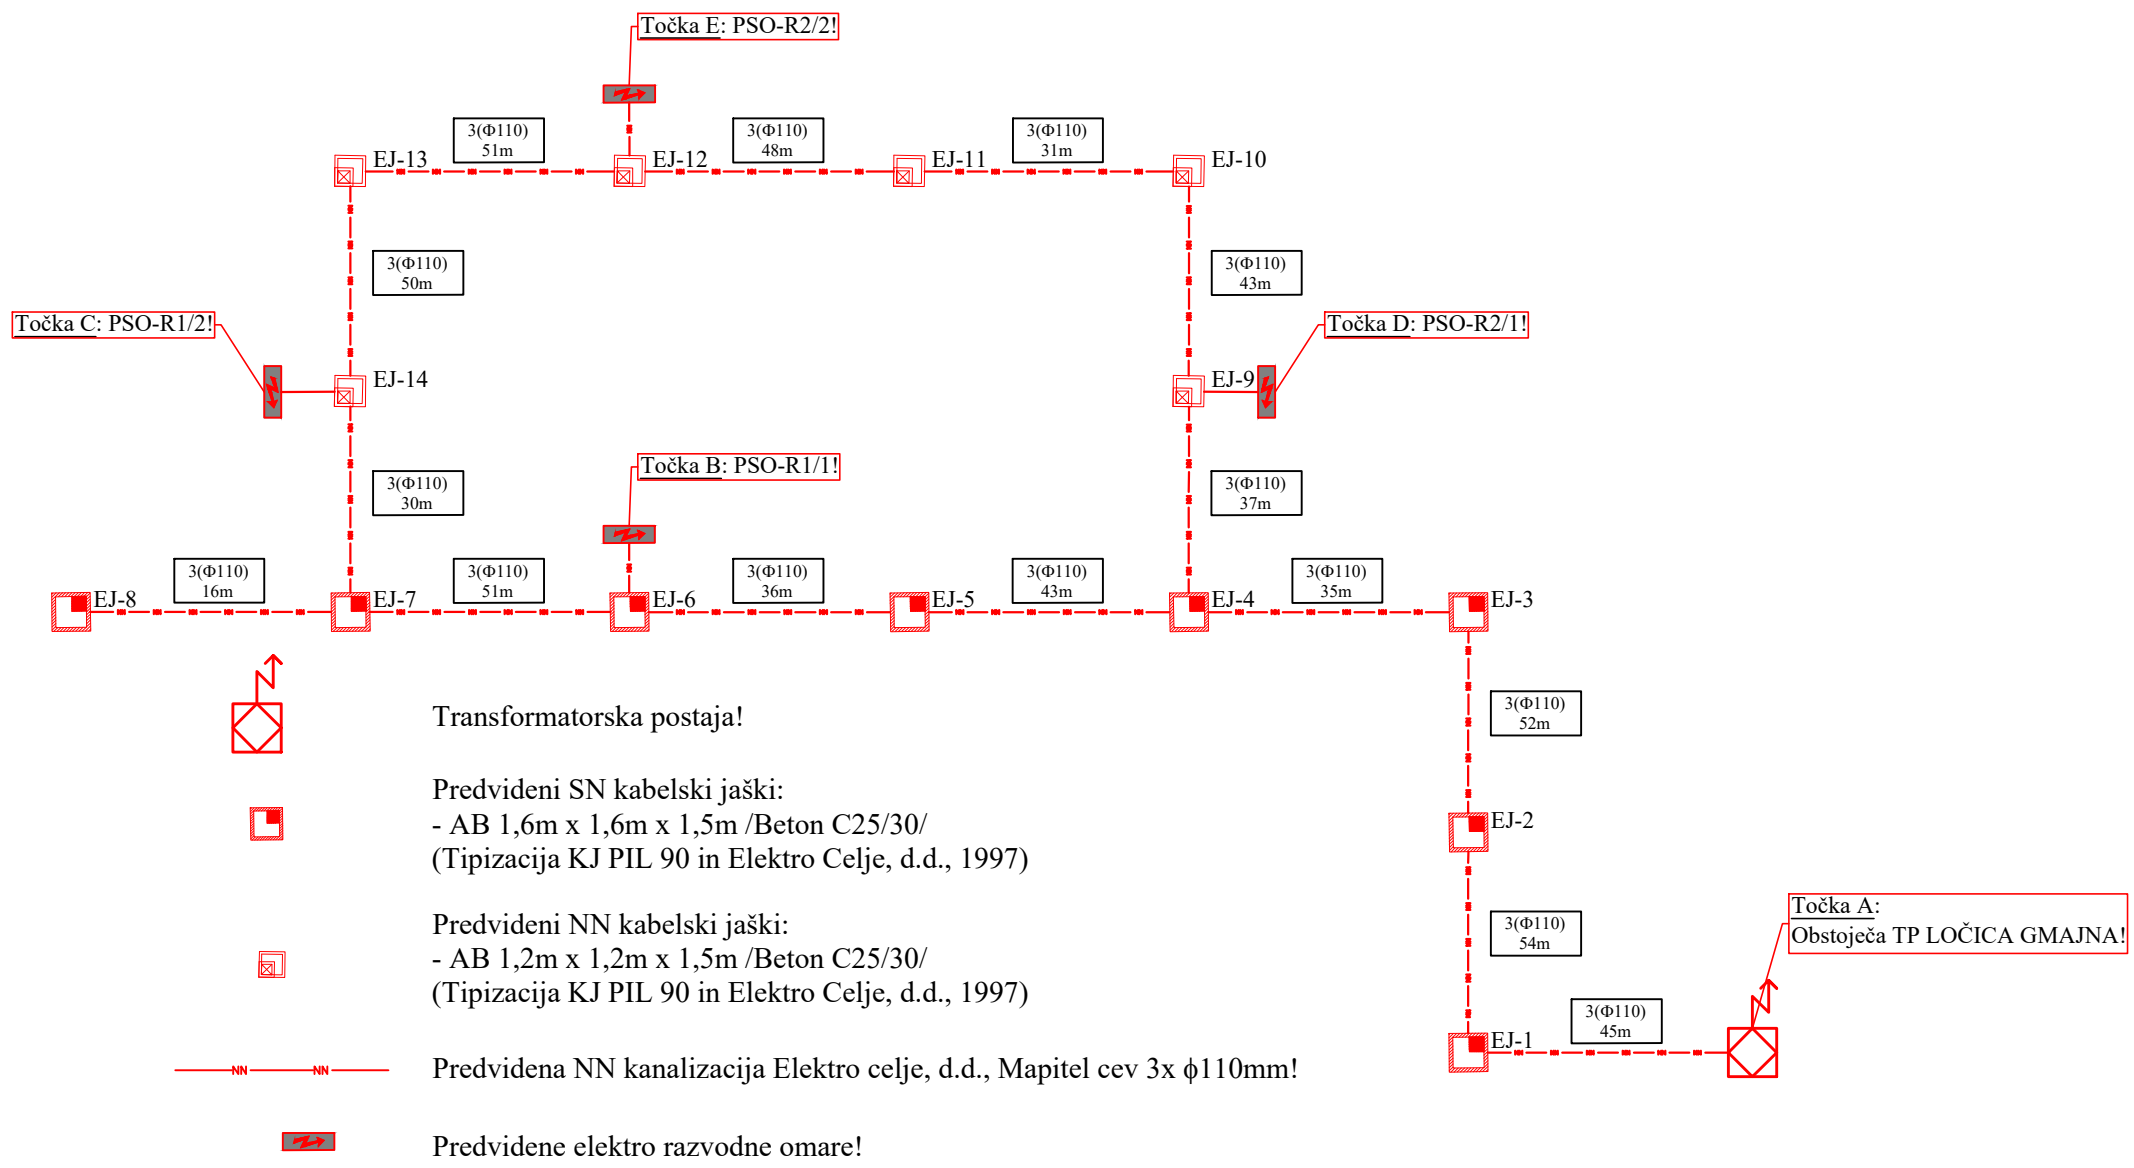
Točka E: PSO-R2/2!

EJ-13
3(Φ110) 51m
EJ-12
3(Φ110) 48m
EJ-11
3(Φ110) 31m
EJ-10

3(Φ110) 50m
3(Φ110) 43m

Točka C: PSO-R1/2!
EJ-14
Točka D: PSO-R2/1!
EJ-9

3(Φ110) 30m
Točka B: PSO-R1/1!
3(Φ110) 37m

EJ-8
3(Φ110) 16m
EJ-7
3(Φ110) 51m
EJ-6
3(Φ110) 36m
EJ-5
3(Φ110) 43m
EJ-4
3(Φ110) 35m
EJ-3

Transformatorska postaja!

3(Φ110) 52m

Predvideni SN kabelski jaški:
- AB 1,6m x 1,6m x 1,5m /Beton C25/30/
(Tipizacija KJ PIL 90 in Elektro Celje, d.d., 1997)

EJ-2

Predvideni NN kabelski jaški:
- AB 1,2m x 1,2m x 1,5m /Beton C25/30/
(Tipizacija KJ PIL 90 in Elektro Celje, d.d., 1997)

3(Φ110) 54m

Točka A:
Obstoječa TP LOČICA GMAJNA!

EJ-1
3(Φ110) 45m

NN NN
Predvidena NN kanalizacija Elektro celje, d.d., Mapitel cev 3x $\phi$110mm!

Predvidene elektro razvodne omare!